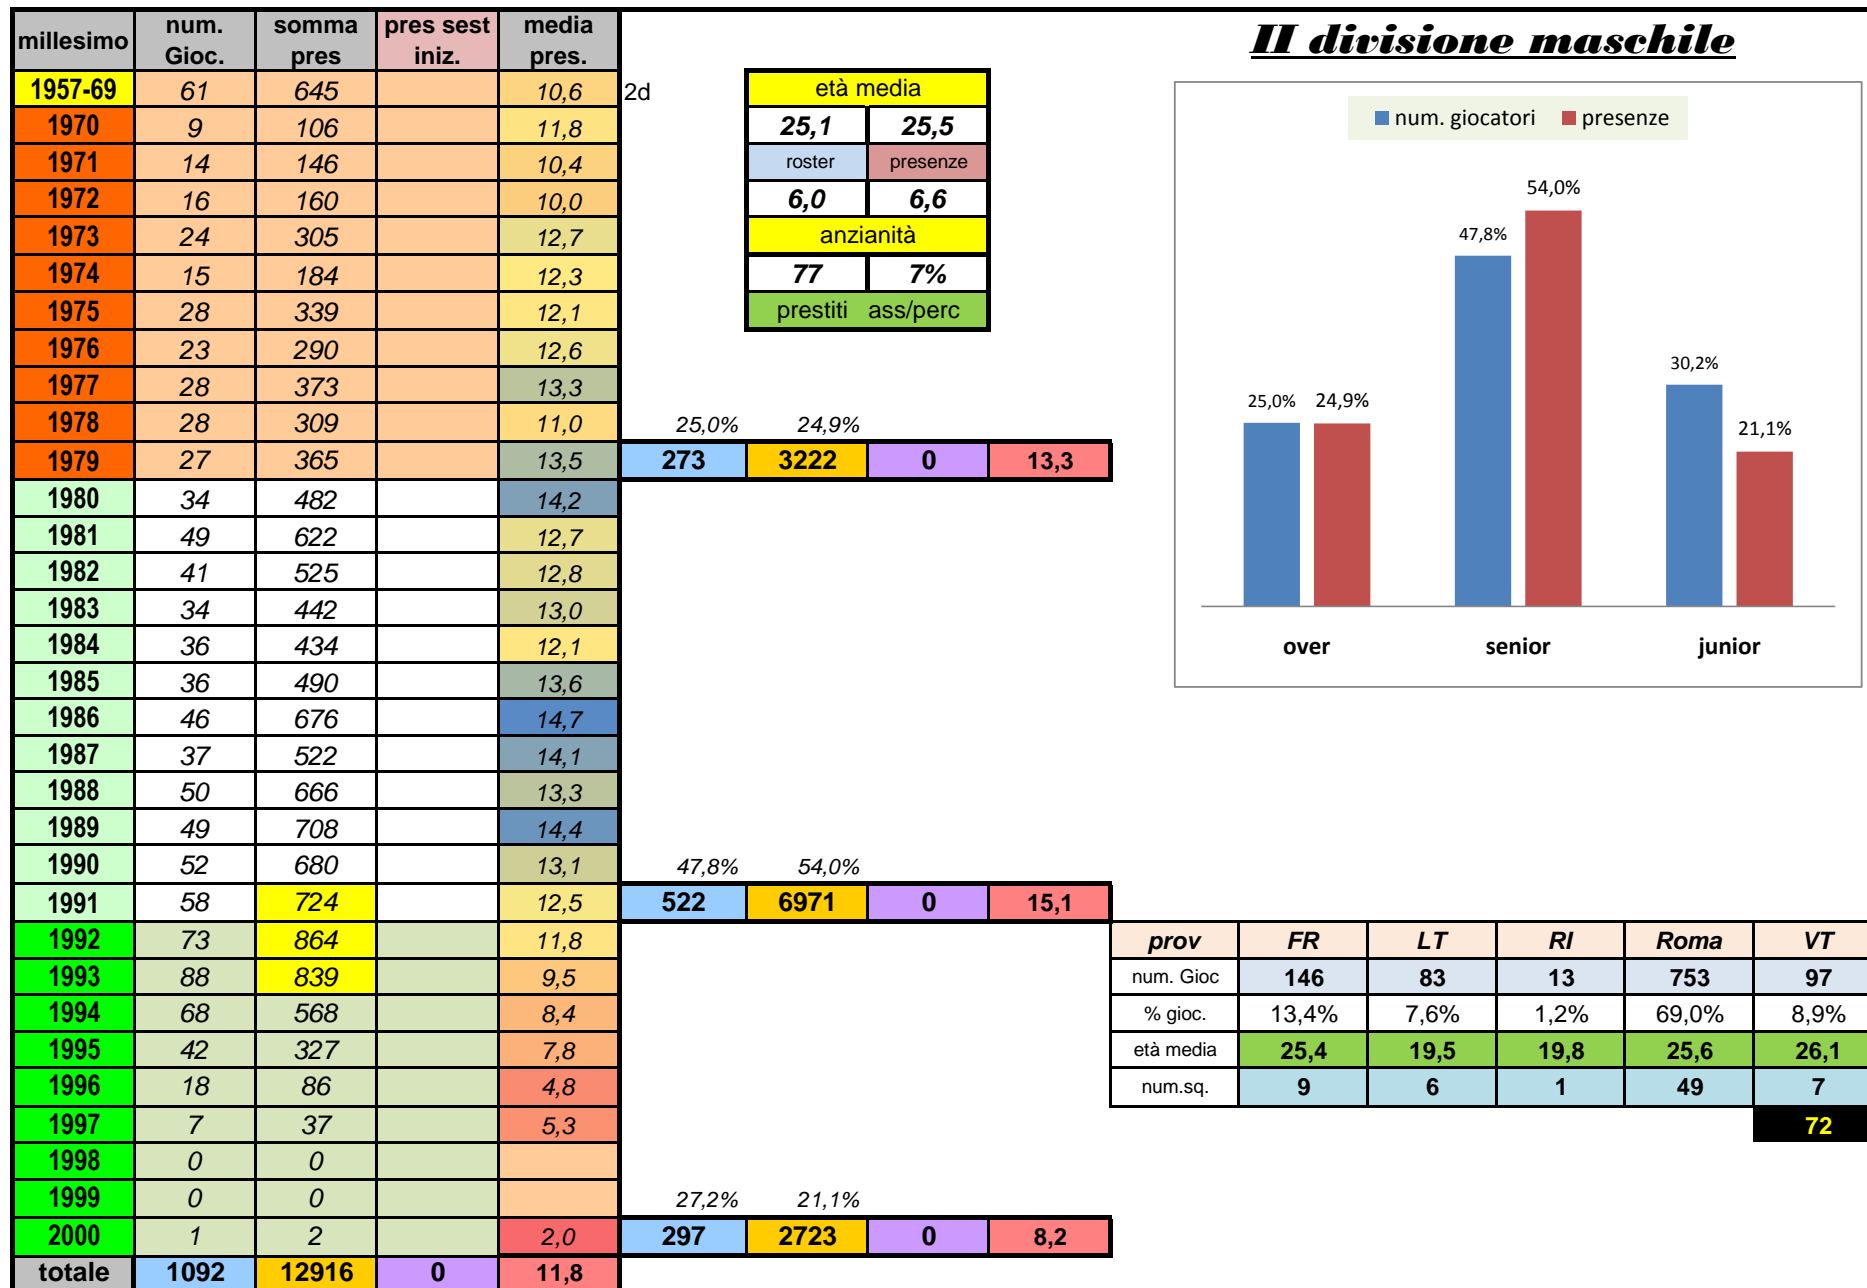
| millesimo | num. Gioc. | somma pres | pres sest iniz. | media pres. |
|---|---|---|---|---|
| 1957-69 | 61 | 645 | | 10,6 |
| 1970 | 9 | 106 | | 11,8 |
| 1971 | 14 | 146 | | 10,4 |
| 1972 | 16 | 160 | | 10,0 |
| 1973 | 24 | 305 | | 12,7 |
| 1974 | 15 | 184 | | 12,3 |
| 1975 | 28 | 339 | | 12,1 |
| 1976 | 23 | 290 | | 12,6 |
| 1977 | 28 | 373 | | 13,3 |
| 1978 | 28 | 309 | | 11,0 |
| 1979 | 27 | 365 | | 13,5 |
| 1980 | 34 | 482 | | 14,2 |
| 1981 | 49 | 622 | | 12,7 |
| 1982 | 41 | 525 | | 12,8 |
| 1983 | 34 | 442 | | 13,0 |
| 1984 | 36 | 434 | | 12,1 |
| 1985 | 36 | 490 | | 13,6 |
| 1986 | 46 | 676 | | 14,7 |
| 1987 | 37 | 522 | | 14,1 |
| 1988 | 50 | 666 | | 13,3 |
| 1989 | 49 | 708 | | 14,4 |
| 1990 | 52 | 680 | | 13,1 |
| 1991 | 58 | 724 | | 12,5 |
| 1992 | 73 | 864 | | 11,8 |
| 1993 | 88 | 839 | | 9,5 |
| 1994 | 68 | 568 | | 8,4 |
| 1995 | 42 | 327 | | 7,8 |
| 1996 | 18 | 86 | | 4,8 |
| 1997 | 7 | 37 | | 5,3 |
| 1998 | 0 | 0 | | |
| 1999 | 0 | 0 | | |
| 2000 | 1 | 2 | | 2,0 |
| totale | 1092 | 12916 | 0 | 11,8 |

2d

| età media | |
|---|---|
| 25,1 | 25,5 |
| roster | presenze |
| 6,0 | 6,6 |
| anzianità | |
| 77 | 7% |
| prestiti | ass/perc |

25,0% 24,9%
| 273 | 3222 | 0 | 13,3 |
|---|---|---|---|

47,8% 54,0%
| 522 | 6971 | 0 | 15,1 |
|---|---|---|---|

27,2% 21,1%
| 297 | 2723 | 0 | 8,2 |
|---|---|---|---|

II divisione maschile

num. giocatori presenze
25,0% 24,9% 47,8% 54,0% 30,2% 21,1%
over senior junior

| prov | FR | LT | RI | Roma | VT |
|---|---|---|---|---|---|
| num. Gioc | 146 | 83 | 13 | 753 | 97 |
| % gioc. | 13,4% | 7,6% | 1,2% | 69,0% | 8,9% |
| età media | 25,4 | 19,5 | 19,8 | 25,6 | 26,1 |
| num.sq. | 9 | 6 | 1 | 49 | 7 |
| | | | | | 72 |